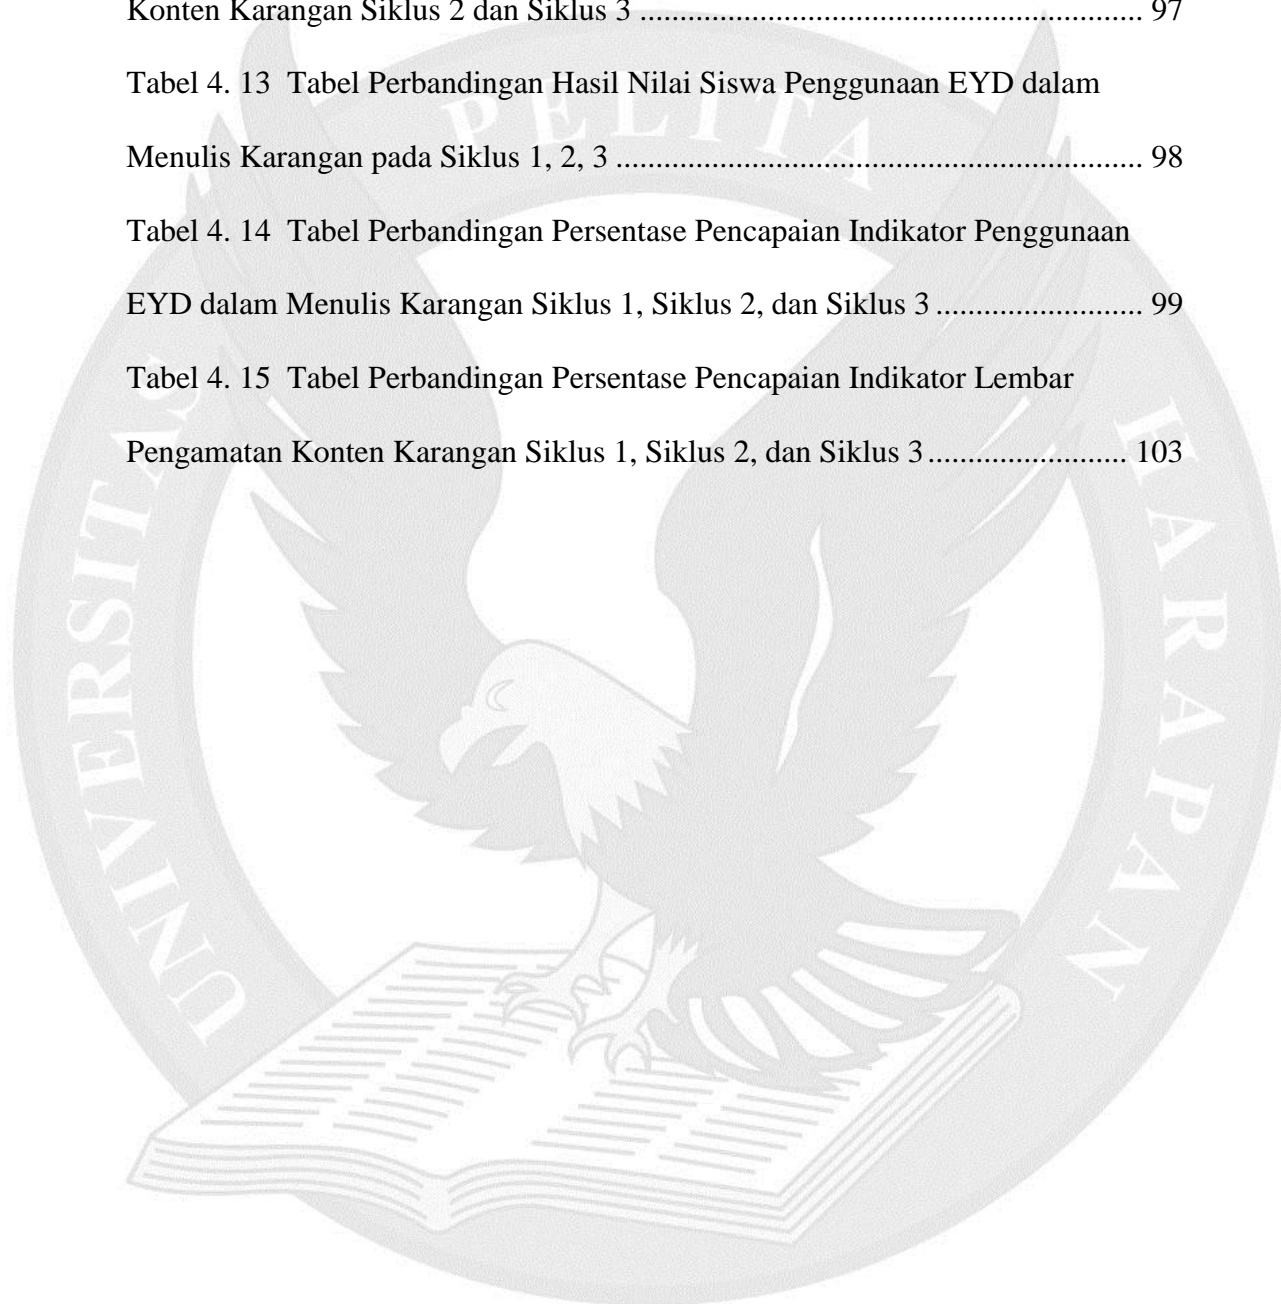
Konten Karangan Siklus 2 dan Siklus 3 ........................................................... 97

Tabel 4. 13 Tabel Perbandingan Hasil Nilai Siswa Penggunaan EYD dalam Menulis Karangan pada Siklus 1, 2, 3 ........................................................................ 98

Tabel 4. 14 Tabel Perbandingan Persentase Pencapaian Indikator Penggunaan EYD dalam Menulis Karangan Siklus 1, Siklus 2, dan Siklus 3 ......................... 99

Tabel 4. 15 Tabel Perbandingan Persentase Pencapaian Indikator Lembar Pengamatan Konten Karangan Siklus 1, Siklus 2, dan Siklus 3 ......................... 103

PELITA

UNIVERSITAS

HARAPAN